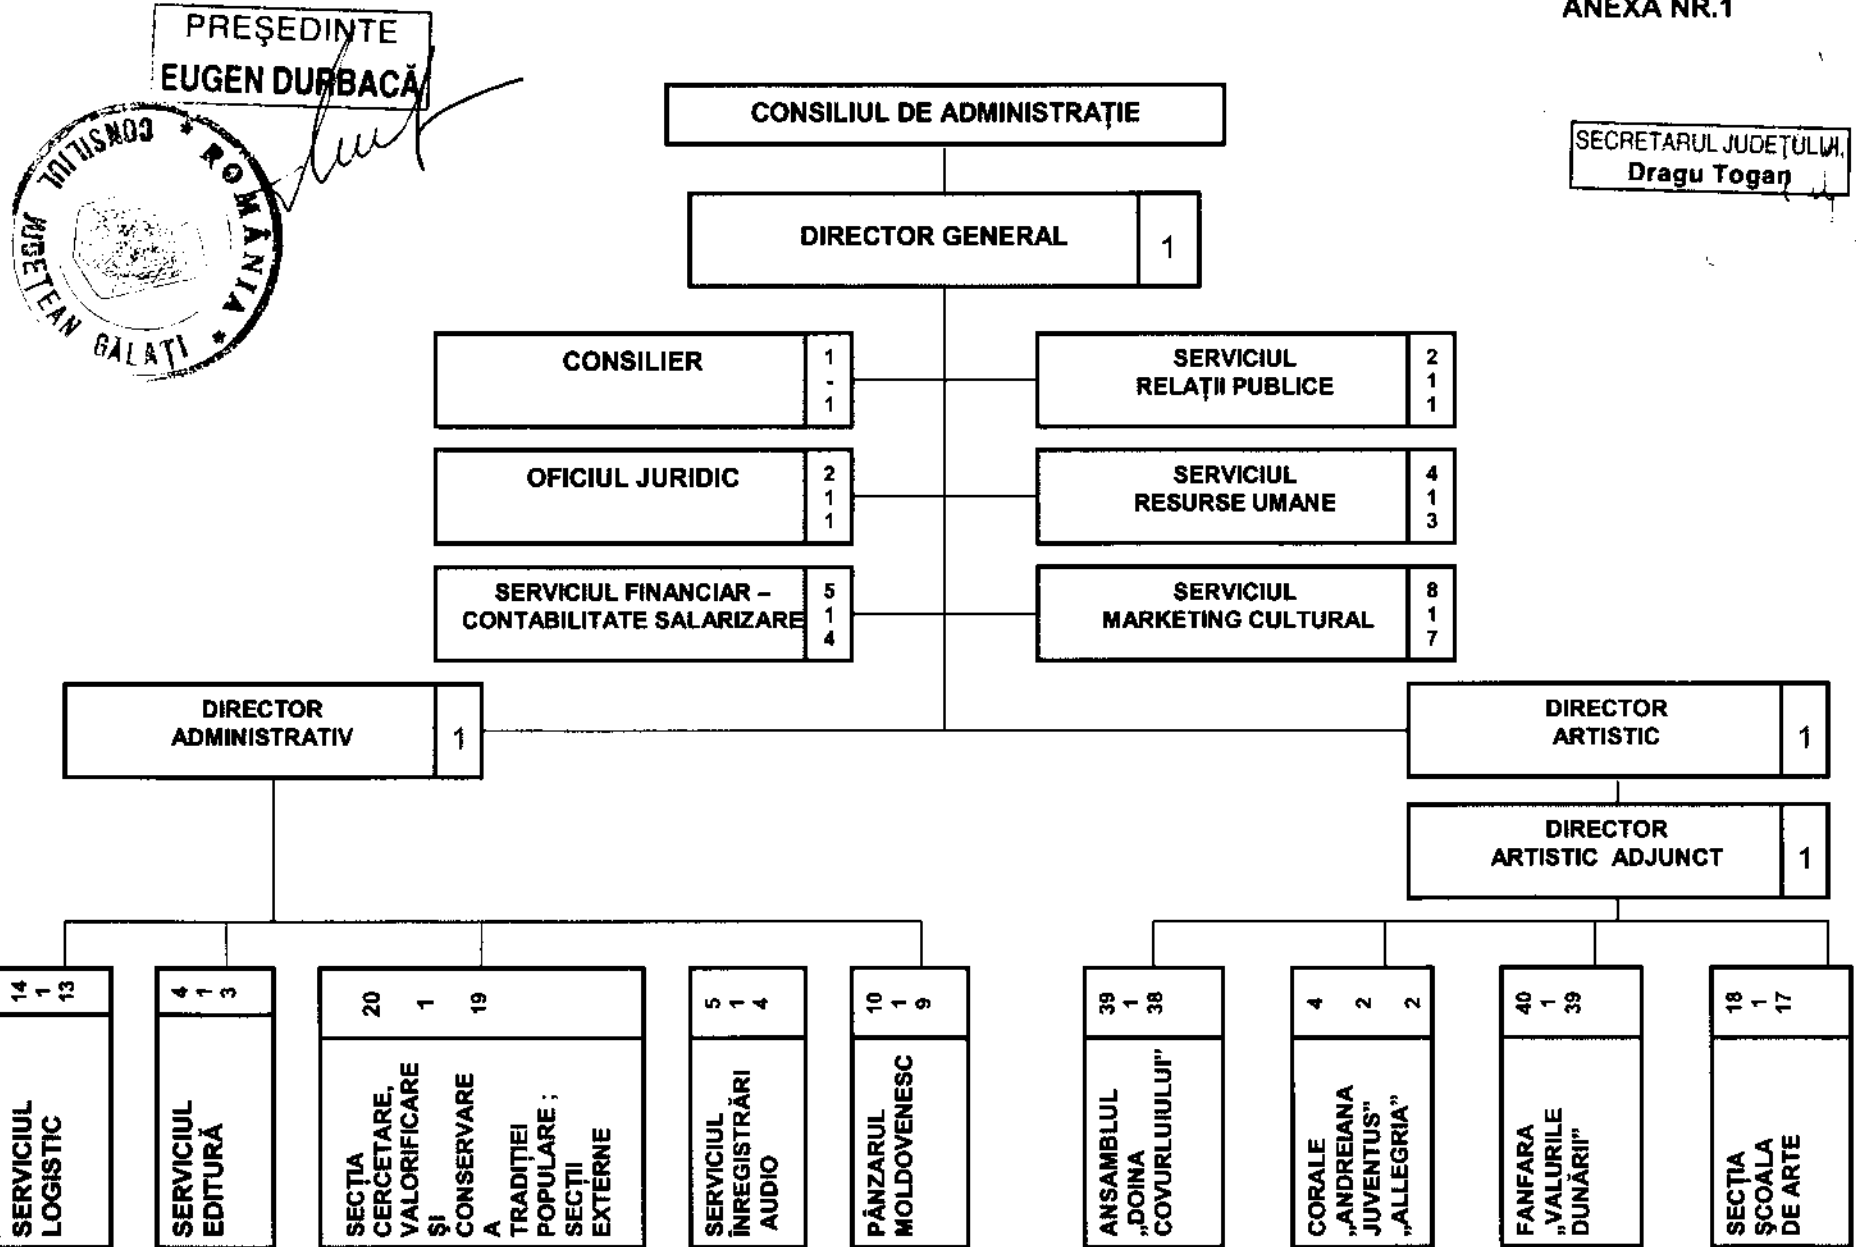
PREŞEDINTE
EUGEN DURBACĂ

CONSILIUL JUDEȚEAN GALAȚI * ROMÂNIA *

ANEXA NR.1

SECRETARUL JUDEȚULUI,
Dragu Togan

CONSILIUL DE ADMINISTRAȚIE

DIRECTOR GENERAL 1

CONSILIER 1 - 1

SERVICIUL RELAȚII PUBLICE 2 1 1

OFICIUL JURIDIC 2 1 1

SERVICIUL RESURSE UMANE 4 1 3

SERVICIUL FINANCIAR – CONTABILITATE SALARIZARE 5 1 4

SERVICIUL MARKETING CULTURAL 8 1 7

DIRECTOR ADMINISTRATIV 1

DIRECTOR ARTISTIC 1

DIRECTOR ARTISTIC ADJUNCT 1

14 1 13 SERVICIUL LOGISTIC

4 1 3 SERVICIUL EDITURĂ

20 1 19 SECȚIA CERCETARE, VALORIFICARE ŞI CONSERVARE A TRADIȚIEI POPULARE ; SECȚII EXTERNE

5 1 4 SERVICIUL ÎNREGISTRĂRI AUDIO

10 1 9 PÂNZARUL MOLDOVENESC

39 1 38 ANSAMBLUL „DOINA COVURLUIULUI"

4 2 2 CORALE „ANDREIANA JUVENTUS" „ALLEGRIA"

40 1 39 FANFARA „VALURILE DUNĂRII"

18 1 17 SECȚIA ŞCOALA DE ARTE